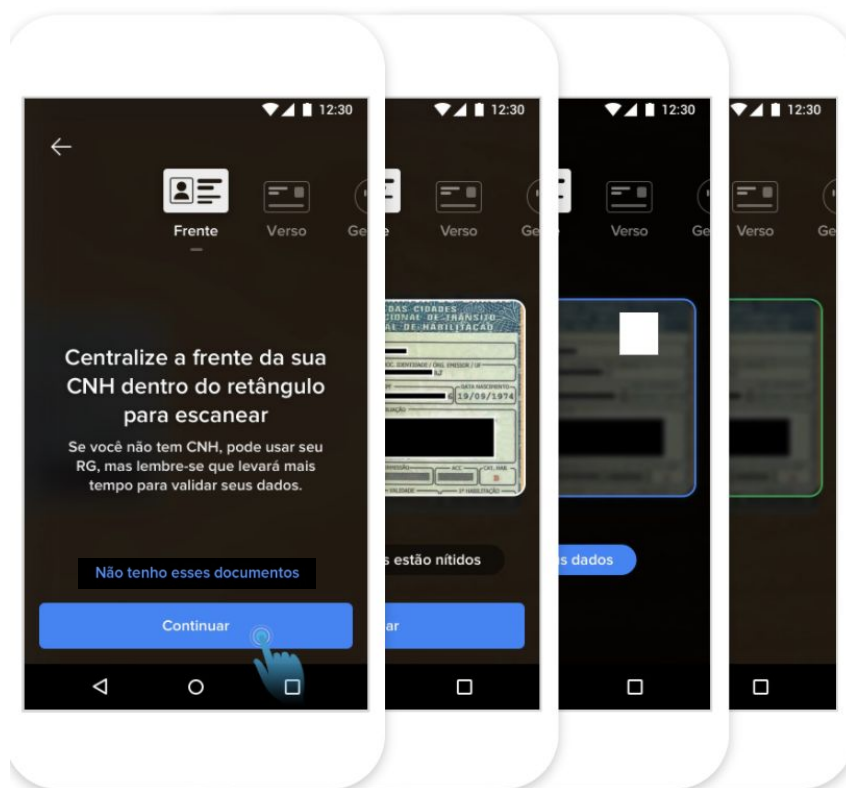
12:30

Frente Verso Ge

Centralize a frente da sua CNH dentro do retângulo para escanear

Se você não tem CNH, pode usar seu RG, mas lembre-se que levará mais tempo para validar seus dados.

Não tenho esses documentos

Continuar

12:30

Verso Ge

DAS CIDADES
NACIONAL DE TRÂNSITO
CARTEIRA NACIONAL DE HABILITAÇÃO

DOC. IDENTIDADE / ÓRG. EMISSOR / UF

DATA NASCIMENTO
19/09/1974

ACC
CAT. HAB.

VALIDADE
1ª HABILITAÇÃO

s estão nítidos

ar

12:30

Verso Ge

s dados

12:30

Verso Ge